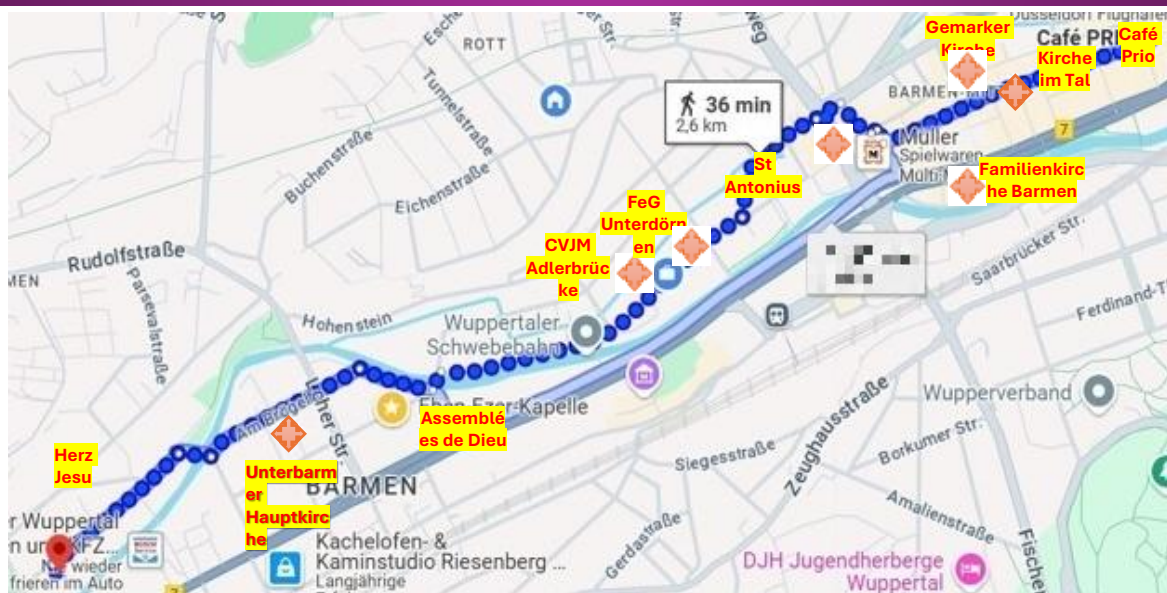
Gemarker Kirche
Café Prio
Kirche im Tal
Düsseldorf Flughafen
Café PRI
ROTT
Tunnelstraße
36 min
2,6 km
BARMEN-MI
Müller Spielwaren Multi
Familienkirche Barmen
St Antonius
Buchenstraße
Eichenstraße
FeG Unterdörnen
CVJM Adlerbrücke
Rudolfstraße
Parsevalstraße
Saarbrücker Str.
Ferdinand-T
Hohenstein
Wuppertaler Schwebebahn
Ebenezer-Kapelle
Assemblées de Dieu
Zeughausstraße
Wupperverband
Herz Jesu
Unterbarmer Hauptkirche
Siegesstraße
Borkumer Str.
Amalienstraße
BARMEN
Kachelofen- & Kaminstudio Riesenberg ...
Langjährige
Gerdastraße
DJH Jugendherberge Wuppertal
Fischer
r Wuppertal
n und KFZ...
wieder
frieren im Auto